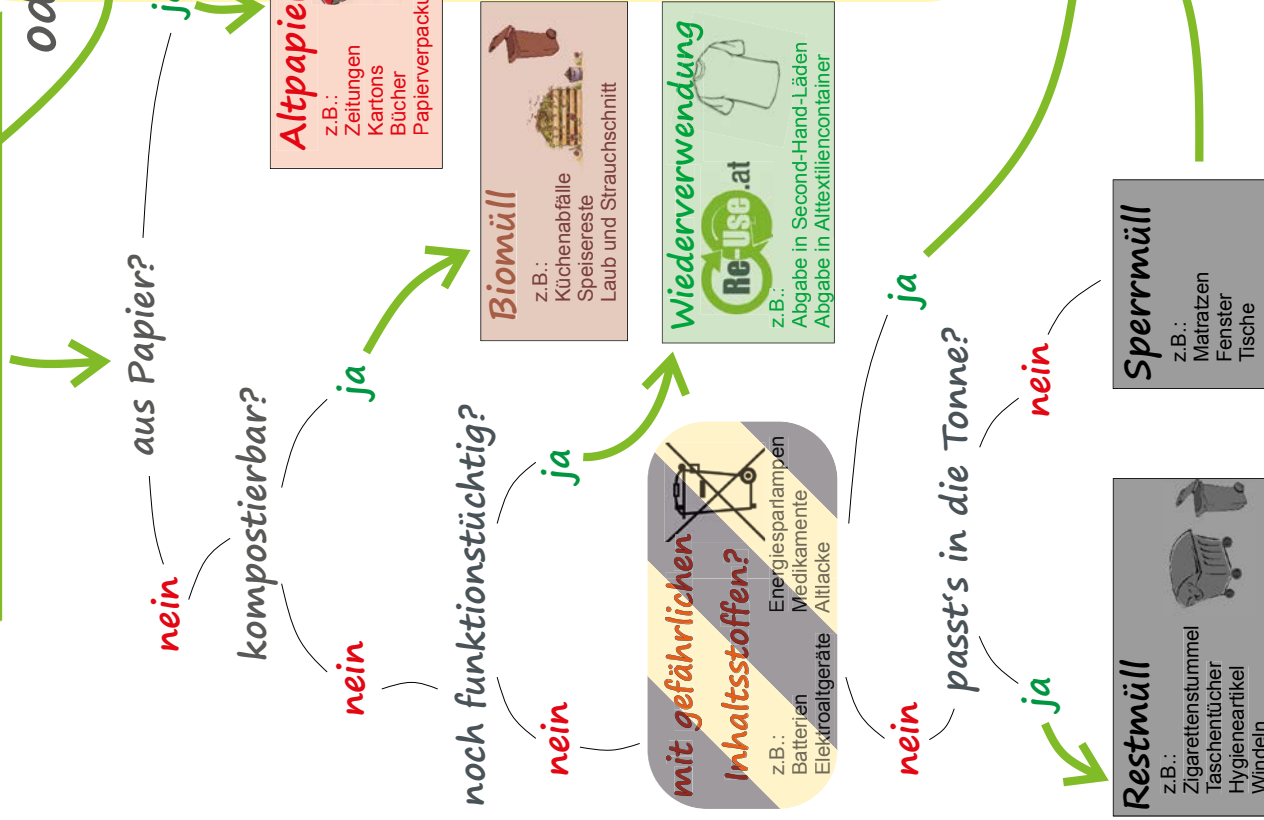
od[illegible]

ja

Altpapie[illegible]
z.B.:
Zeitungen
Kartons
Bücher
Papierverpacku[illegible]

aus Papier?

nein

kompostierbar?

ja

Biomüll
z.B.:
Küchenabfälle
Speisereste
Laub und Strauchschnitt

nein

noch funktionstüchtig?

ja

Wiederverwendung
Re-Use.at
z.B.:
Abgabe in Second-Hand-Läden
Abgabe in Alttextiliencontainer

nein

mit gefährlichen Inhaltsstoffen?
z.B.:
Batterien
Elektroaltgeräte
Energiesparlampen
Medikamente
Altlacke

nein

passt's in die Tonne?

ja

nein

Sperrmüll
z.B.:
Matratzen
Fenster
Tische

ja

Restmüll
z.B.:
Zigarettenstummel
Taschentücher
Hygieneartikel
Windeln